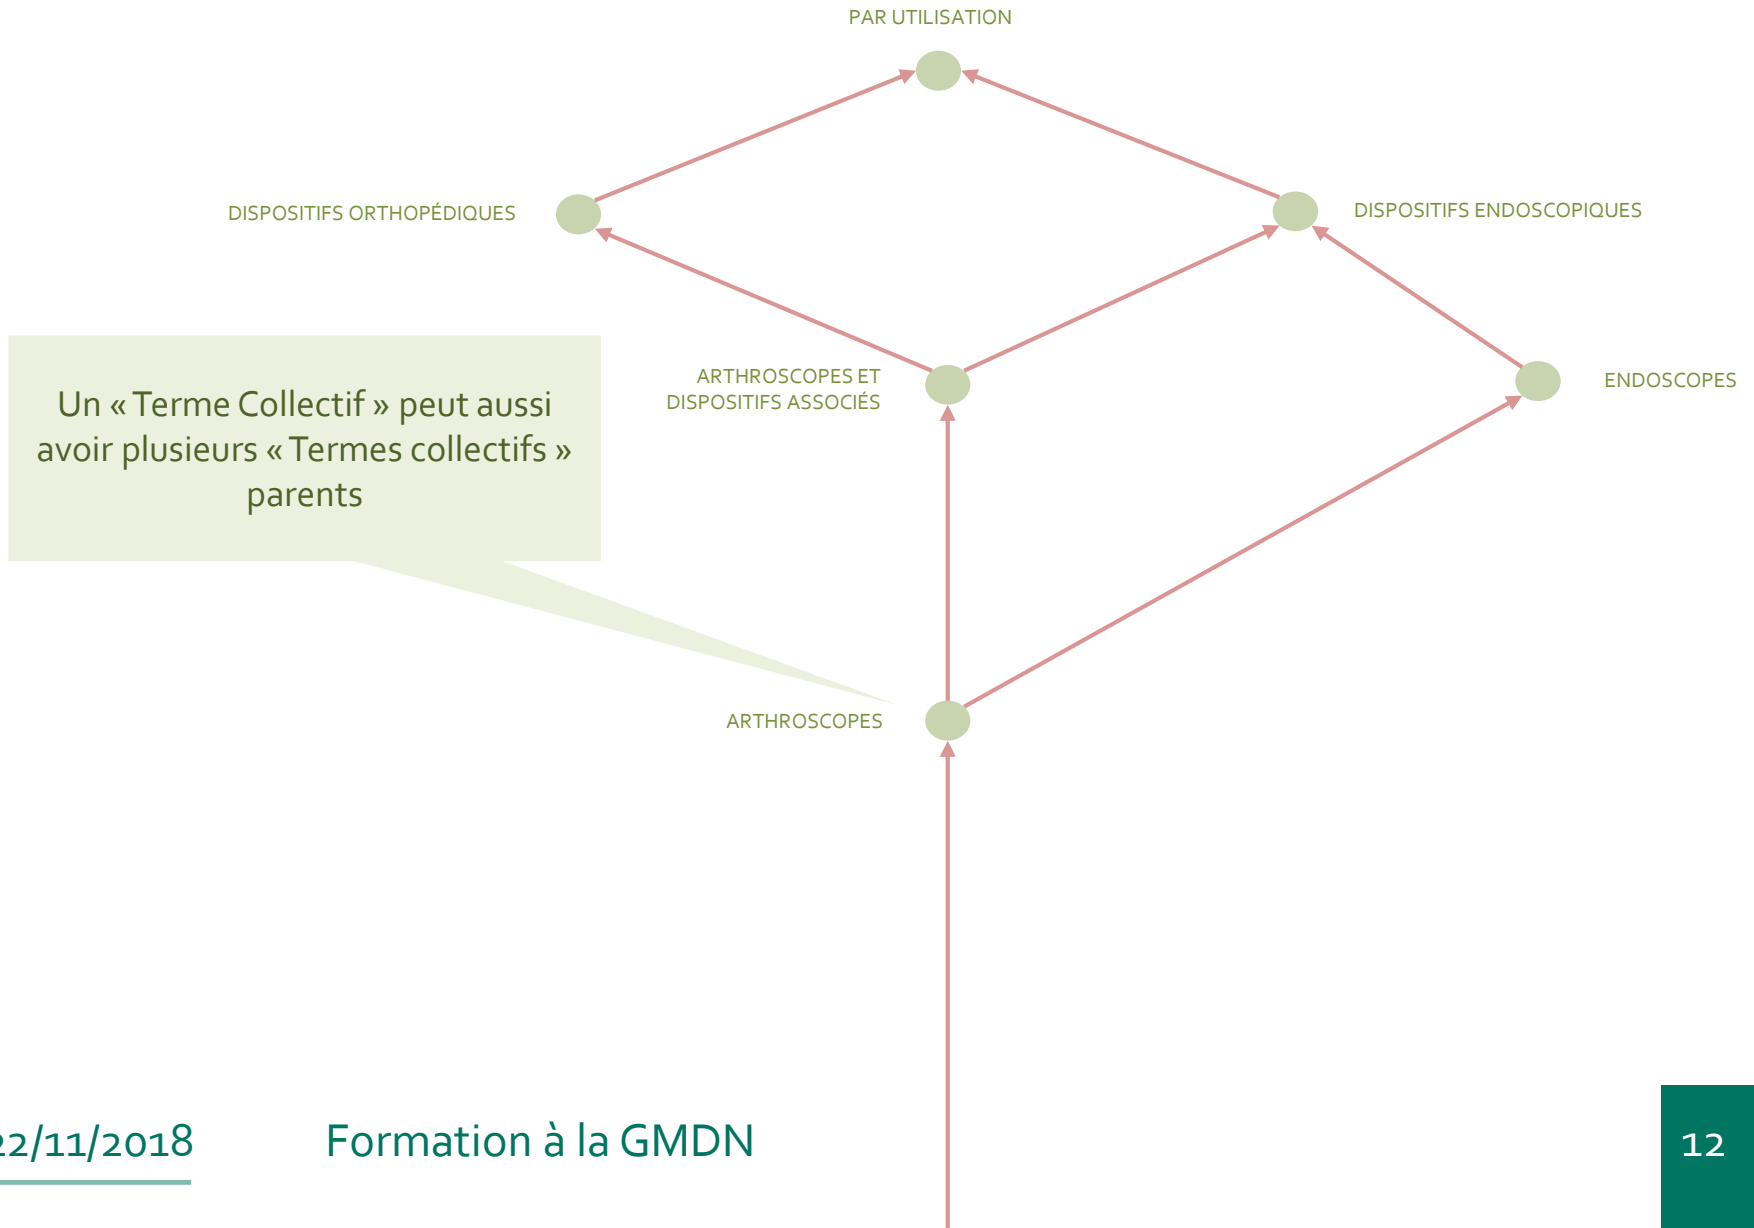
PAR UTILISATION

DISPOSITIFS ORTHOPÉDIQUES

DISPOSITIFS ENDOSCOPIQUES

Un « Terme Collectif » peut aussi avoir plusieurs « Termes collectifs » parents

ARTHROSCOPES ET DISPOSITIFS ASSOCIÉS

ENDOSCOPES

ARTHROSCOPES

22/11/2018

Formation à la GMDN

12